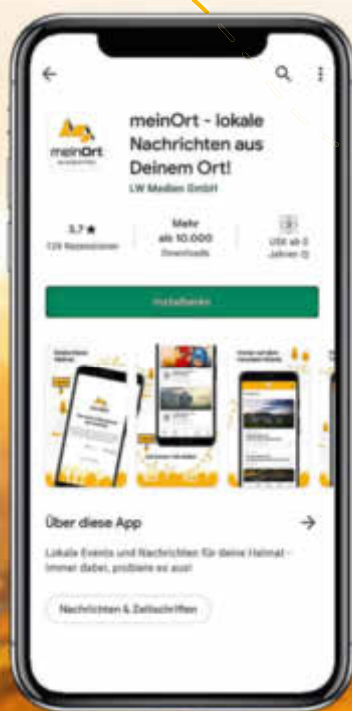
meinOrt

meinOrt - lokale Nachrichten aus Deinem Ort!

LW Medien GmbH

3,7 ★
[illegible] Rezensionen

Mehr als 10.000
Downloads

USK ab 0 Jahren

Installieren

Über diese App

Lokale Events und Nachrichten für deine Heimat - immer dabei, probiere es aus!

Nachrichten & Zeitschriften